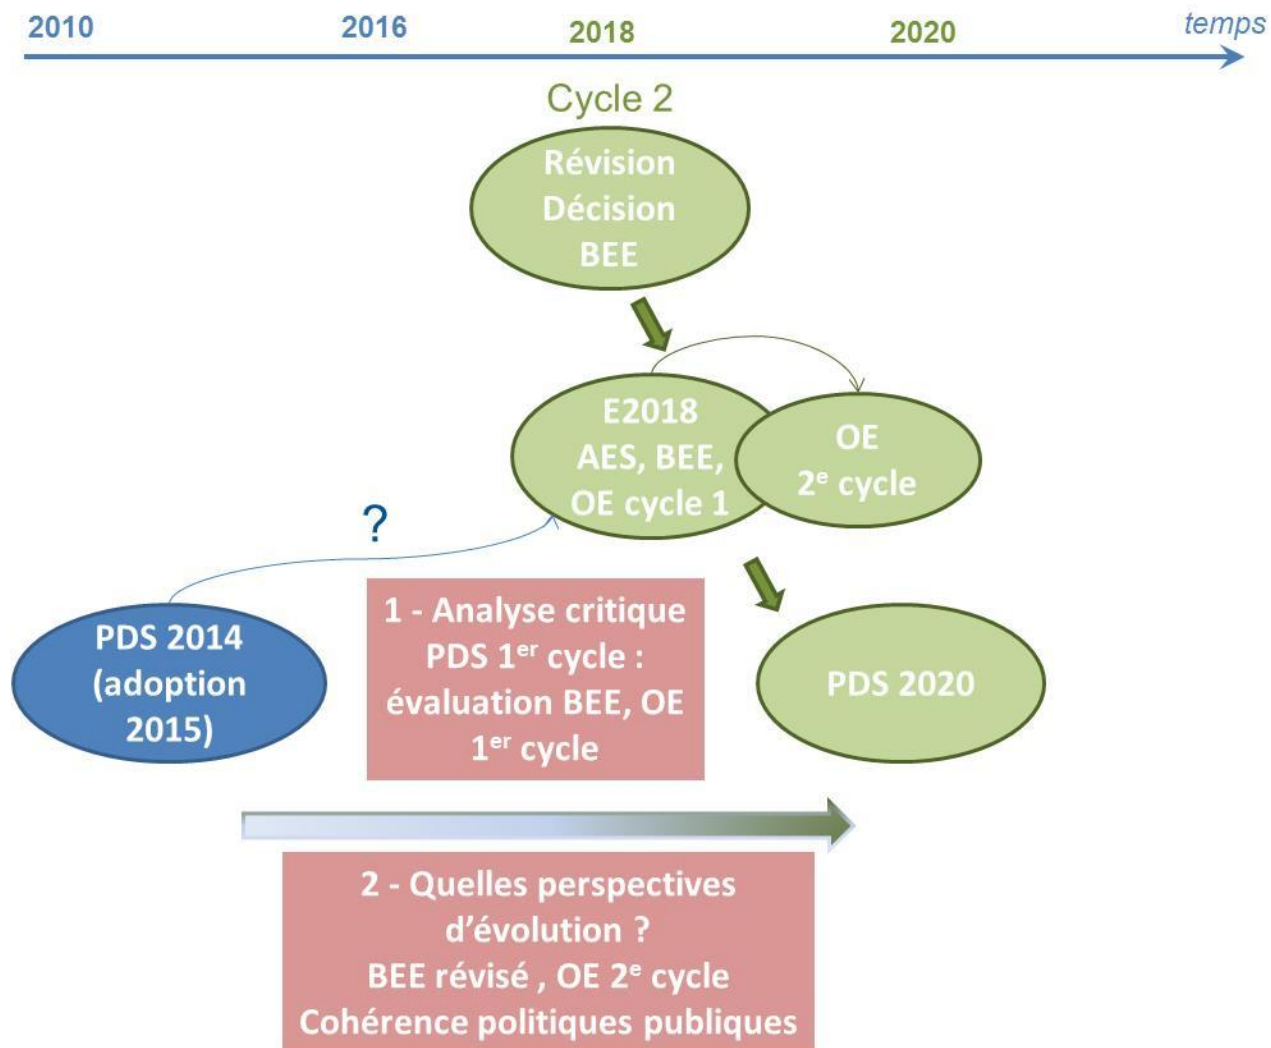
2010 2016 2018 2020 temps

Cycle 2

Révision Décision BEE

E2018 AES, BEE, OE cycle 1

OE $2^e$ cycle

?

PDS 2014 (adoption 2015)

1 - Analyse critique PDS $1^{er}$ cycle : évaluation BEE, OE $1^{er}$ cycle

PDS 2020

2 - Quelles perspectives d'évolution ?
BEE révisé , OE $2^e$ cycle
Cohérence politiques publiques